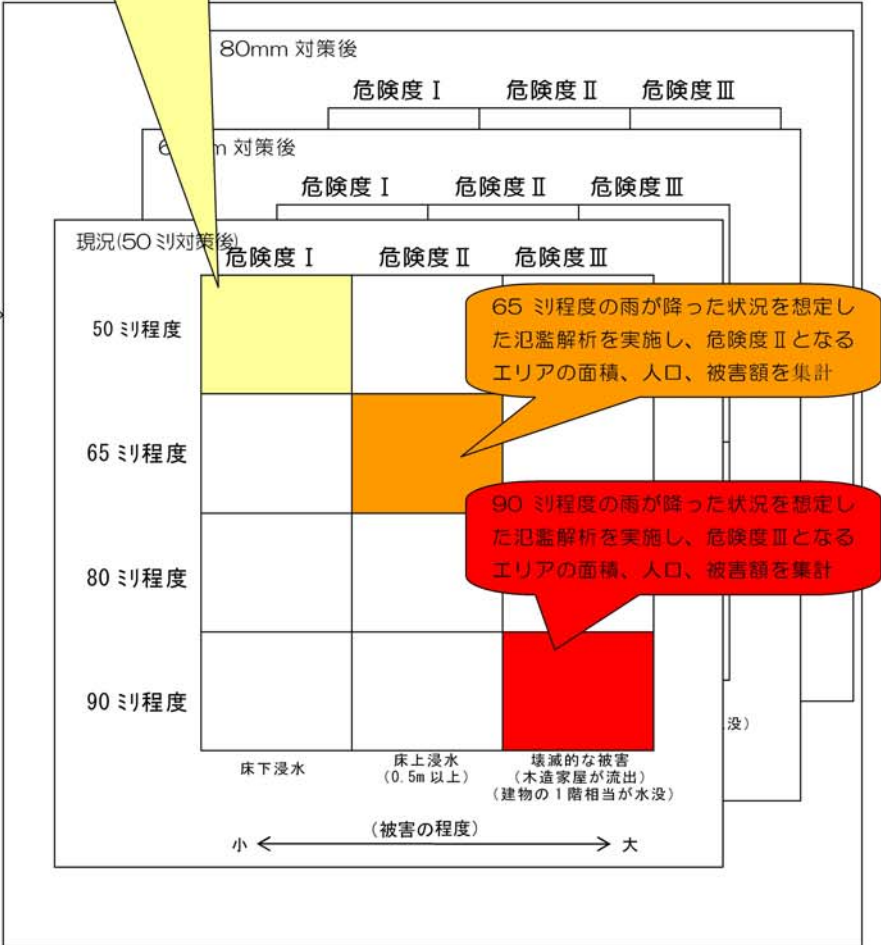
80mm 対策後

危険度Ⅰ　危険度Ⅱ　危険度Ⅲ

6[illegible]m 対策後

危険度Ⅰ　危険度Ⅱ　危険度Ⅲ

現況(50ミリ対策後)

|  | 危険度Ⅰ | 危険度Ⅱ | 危険度Ⅲ |
|---|---|---|---|
| 50ミリ程度 |  |  |  |
| 65ミリ程度 |  |  |  |
| 80ミリ程度 |  |  |  |
| 90ミリ程度 |  |  |  |
|  | 床下浸水 | 床上浸水 (0.5m以上) | 壊滅的な被害 (木造家屋が流出) (建物の1階相当が水没) |

65 ミリ程度の雨が降った状況を想定した氾濫解析を実施し、危険度Ⅱとなるエリアの面積、人口、被害額を集計

90 ミリ程度の雨が降った状況を想定した氾濫解析を実施し、危険度Ⅲとなるエリアの面積、人口、被害額を集計

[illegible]没)

小 (被害の程度) 大